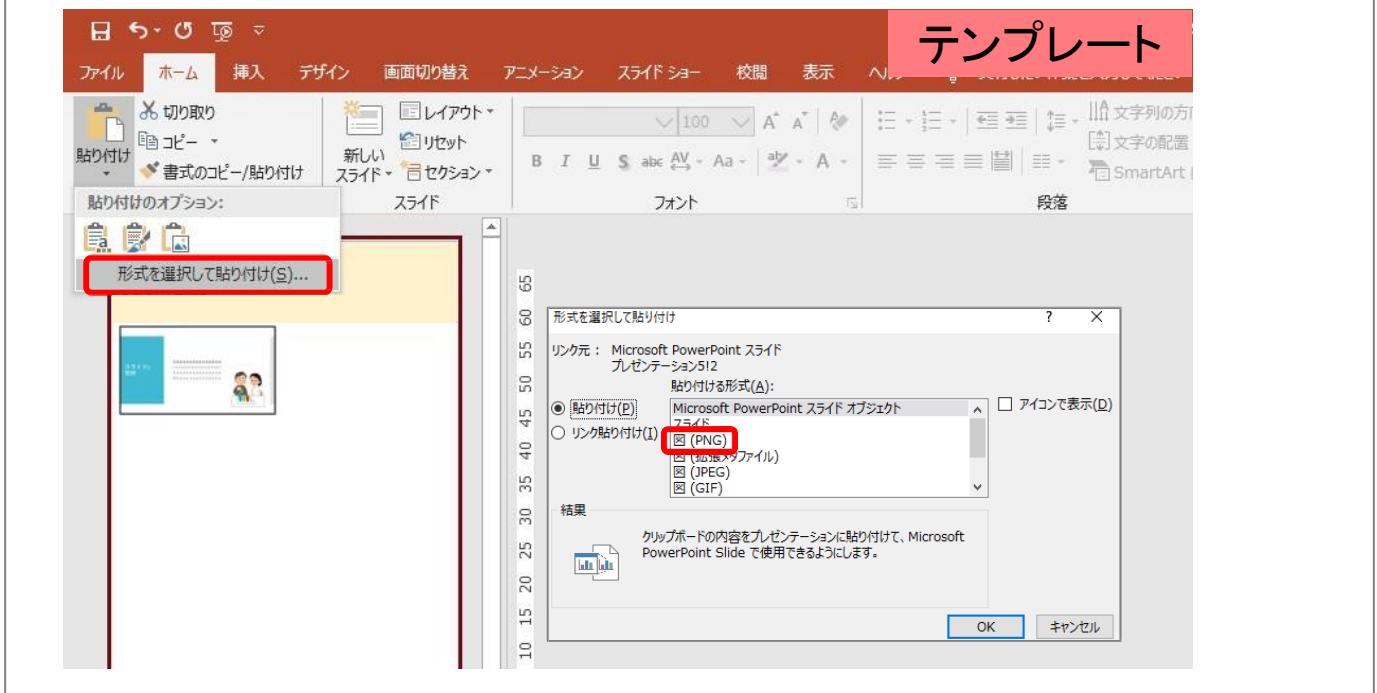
テンプレート

ファイル ホーム 挿入 デザイン 画面切り替え アニメーション スライド ショー 校閲 表示 ヘル

貼り付け
切り取り
コピー
書式のコピー/貼り付け
新しい スライド
レイアウト
リセット
セクション
スライド
100
フォント
文字列の方
文字の配置
SmartArt
段落

貼り付けのオプション:
形式を選択して貼り付け(S)...

65
60
55
50
45
40
35
30
25
20
15
10

形式を選択して貼り付け
?
リンク元： Microsoft PowerPoint スライド
プレゼンテーション5!2
貼り付ける形式(A):
貼り付け(P)
リンク貼り付け(L)
Microsoft PowerPoint スライド オブジェクト
スライド
(PNG)
(拡張メタファイル)
(JPEG)
(GIF)
アイコンで表示(D)
結果
クリップボードの内容をプレゼンテーションに貼り付けて、Microsoft PowerPoint Slide で使用できるようにします。
OK
キャンセル